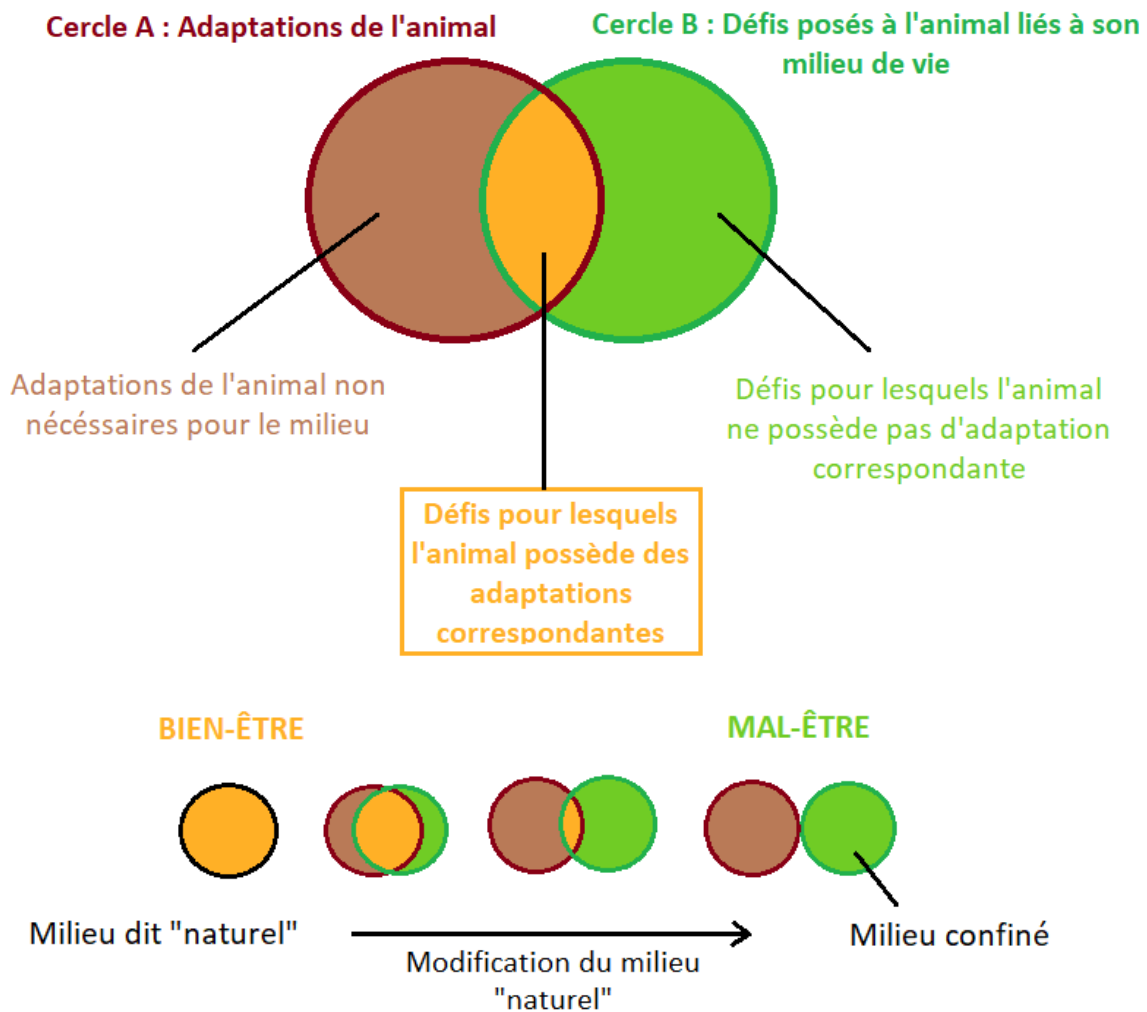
Cercle A : Adaptations de l'animal

Cercle B : Défis posés à l'animal liés à son milieu de vie

Adaptations de l'animal non nécéssaires pour le milieu

Défis pour lesquels l'animal ne possède pas d'adaptation correspondante

Défis pour lesquels l'animal possède des adaptations correspondantes

BIEN-ÊTRE

MAL-ÊTRE

Milieu dit "naturel"

Modification du milieu "naturel"

Milieu confiné